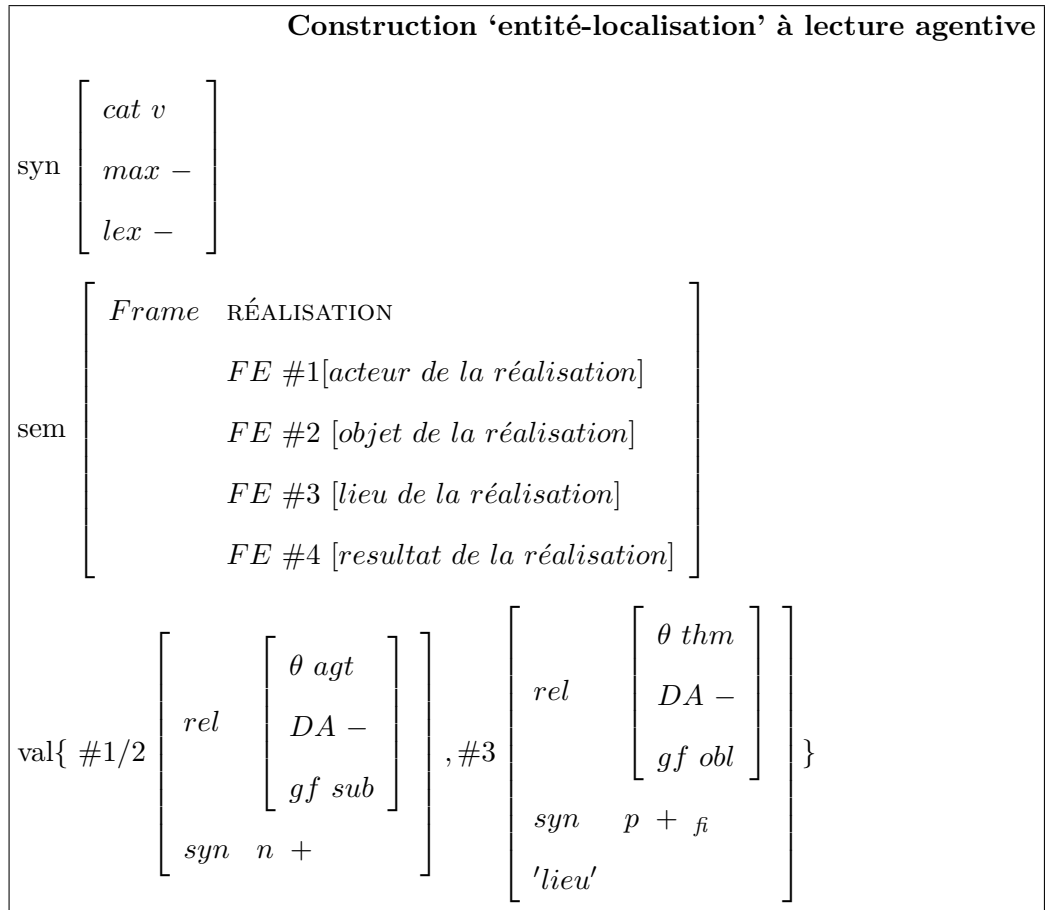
**Construction 'entité-localisation' à lecture agentive**

syn $\begin{bmatrix} cat\ v \\ max\ - \\ lex\ - \end{bmatrix}$

sem $\begin{bmatrix} Frame\ \text{RÉALISATION} \\ FE\ \#1[acteur\ de\ la\ réalisation] \\ FE\ \#2\ [objet\ de\ la\ réalisation] \\ FE\ \#3\ [lieu\ de\ la\ réalisation] \\ FE\ \#4\ [resultat\ de\ la\ réalisation] \end{bmatrix}$

val$\{$ $\#1/2 \begin{bmatrix} rel & \begin{bmatrix} \theta\ agt \\ DA\ - \\ gf\ sub \end{bmatrix} \\ syn\ \ n\ + & \end{bmatrix}, \#3 \begin{bmatrix} rel & \begin{bmatrix} \theta\ thm \\ DA\ - \\ gf\ obl \end{bmatrix} \\ syn\ \ p\ +\ _{fi} & \\ 'lieu' & \end{bmatrix}\}$